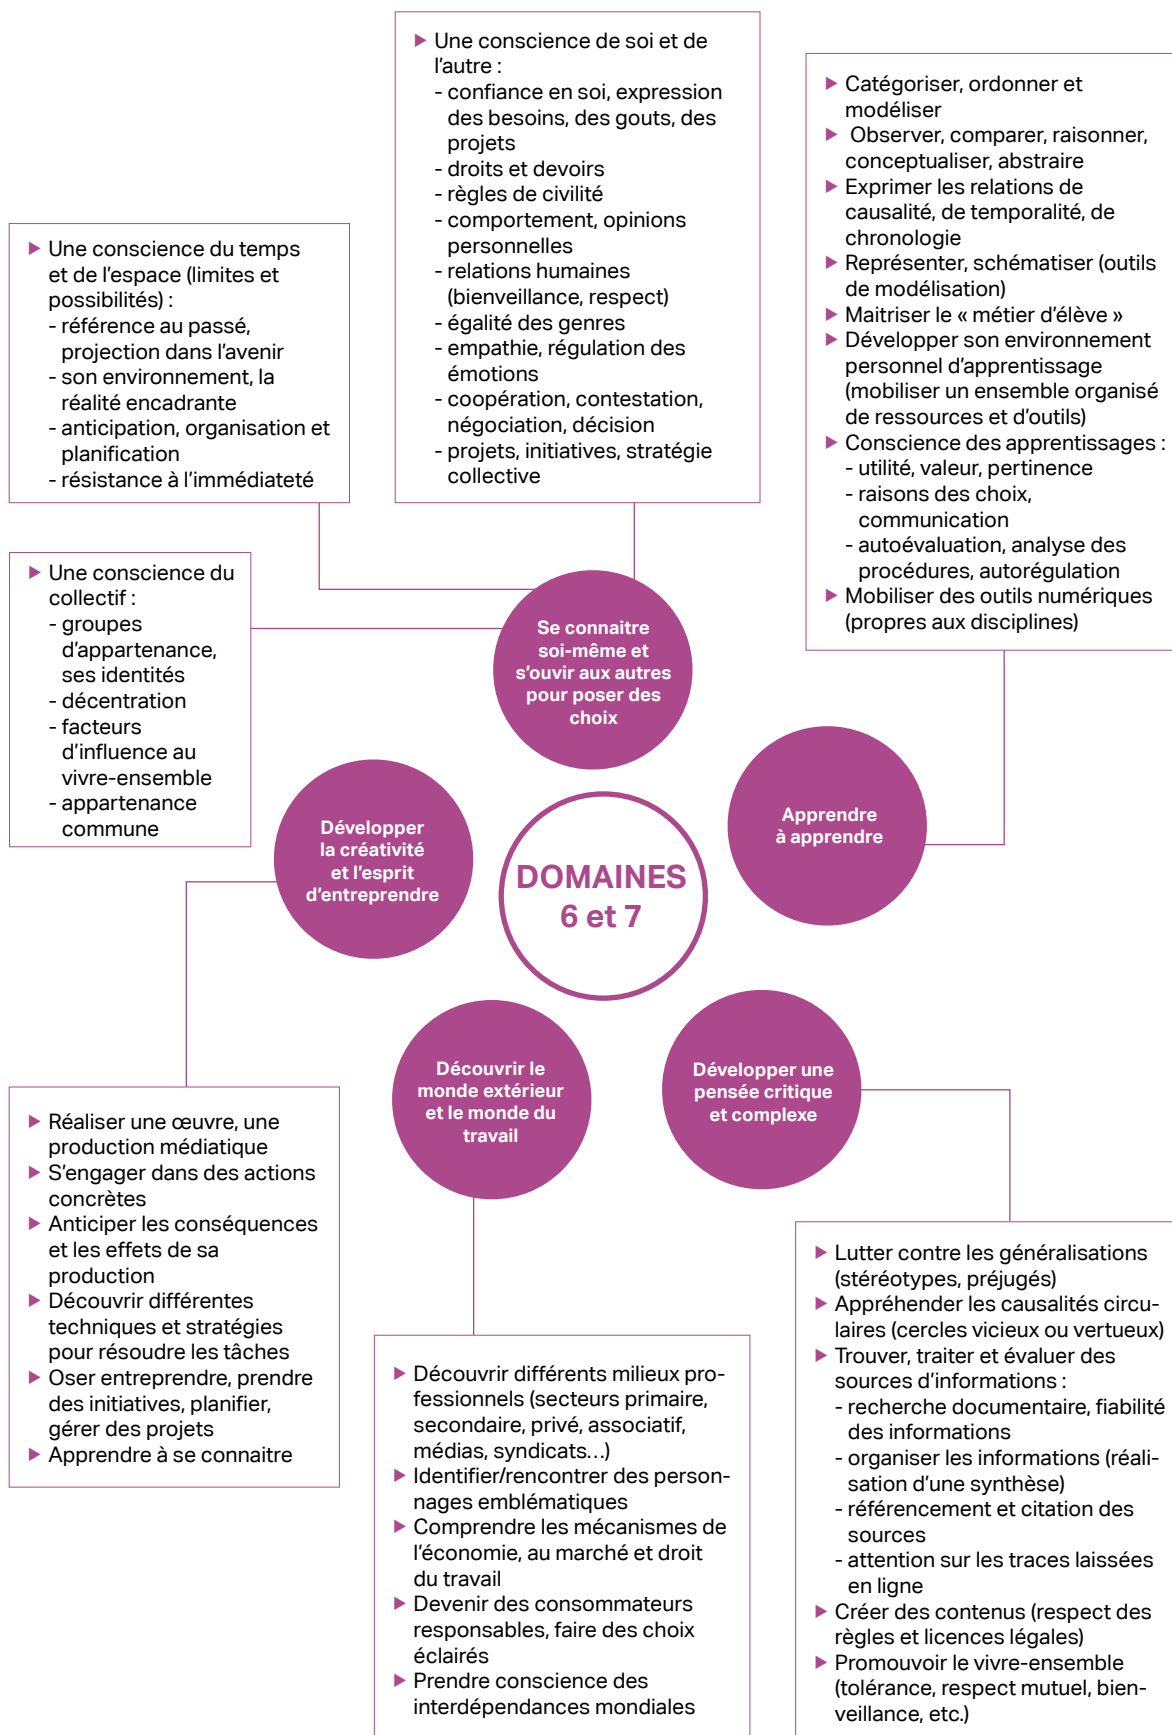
▶ Une conscience de soi et de l'autre :
- confiance en soi, expression des besoins, des gouts, des projets
- droits et devoirs
- règles de civilité
- comportement, opinions personnelles
- relations humaines (bienveillance, respect)
- égalité des genres
- empathie, régulation des émotions
- coopération, contestation, négociation, décision
- projets, initiatives, stratégie collective

▶ Catégoriser, ordonner et modéliser
▶ Observer, comparer, raisonner, conceptualiser, abstraire
▶ Exprimer les relations de causalité, de temporalité, de chronologie
▶ Représenter, schématiser (outils de modélisation)
▶ Maitriser le « métier d'élève »
▶ Développer son environnement personnel d'apprentissage (mobiliser un ensemble organisé de ressources et d'outils)
▶ Conscience des apprentissages :
- utilité, valeur, pertinence
- raisons des choix, communication
- autoévaluation, analyse des procédures, autorégulation
▶ Mobiliser des outils numériques (propres aux disciplines)

▶ Une conscience du temps et de l'espace (limites et possibilités) :
- référence au passé, projection dans l'avenir
- son environnement, la réalité encadrante
- anticipation, organisation et planification
- résistance à l'immédiateté

▶ Une conscience du collectif :
- groupes d'appartenance, ses identités
- décentration
- facteurs d'influence au vivre-ensemble
- appartenance commune

Se connaitre soi-même et s'ouvrir aux autres pour poser des choix

Apprendre à apprendre

Développer la créativité et l'esprit d'entreprendre

DOMAINES 6 et 7

Découvrir le monde extérieur et le monde du travail

Développer une pensée critique et complexe

▶ Réaliser une œuvre, une production médiatique
▶ S'engager dans des actions concrètes
▶ Anticiper les conséquences et les effets de sa production
▶ Découvrir différentes techniques et stratégies pour résoudre les tâches
▶ Oser entreprendre, prendre des initiatives, planifier, gérer des projets
▶ Apprendre à se connaitre

▶ Découvrir différents milieux professionnels (secteurs primaire, secondaire, privé, associatif, médias, syndicats…)
▶ Identifier/rencontrer des personnages emblématiques
▶ Comprendre les mécanismes de l'économie, au marché et droit du travail
▶ Devenir des consommateurs responsables, faire des choix éclairés
▶ Prendre conscience des interdépendances mondiales

▶ Lutter contre les généralisations (stéréotypes, préjugés)
▶ Appréhender les causalités circulaires (cercles vicieux ou vertueux)
▶ Trouver, traiter et évaluer des sources d'informations :
- recherche documentaire, fiabilité des informations
- organiser les informations (réalisation d'une synthèse)
- référencement et citation des sources
- attention sur les traces laissées en ligne
▶ Créer des contenus (respect des règles et licences légales)
▶ Promouvoir le vivre-ensemble (tolérance, respect mutuel, bienveillance, etc.)